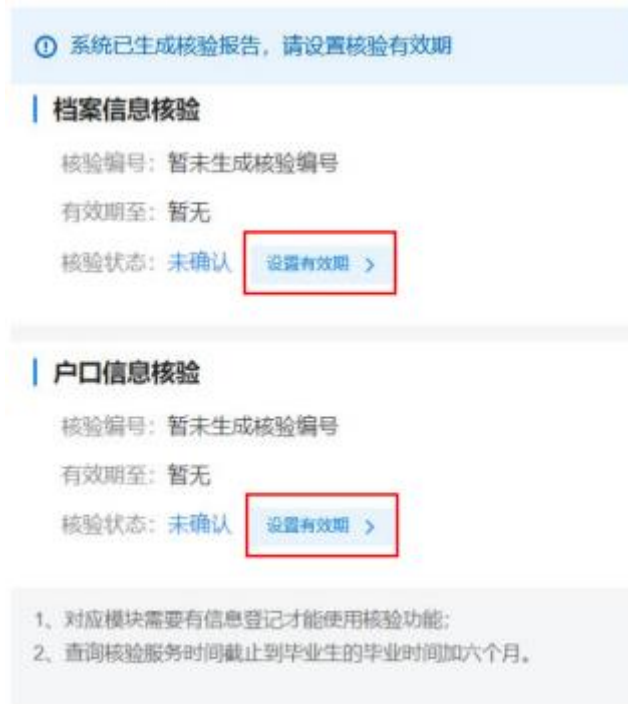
ⓘ 系统已生成核验报告，请设置核验有效期

档案信息核验

核验编号：暂未生成核验编号

有效期至：暂无

核验状态：未确认 设置有效期 >

户口信息核验

核验编号：暂未生成核验编号

有效期至：暂无

核验状态：未确认 设置有效期 >

1、对应模块需要有信息登记才能使用核验功能；
2、查询核验服务时间截止到毕业生的毕业时间加六个月。